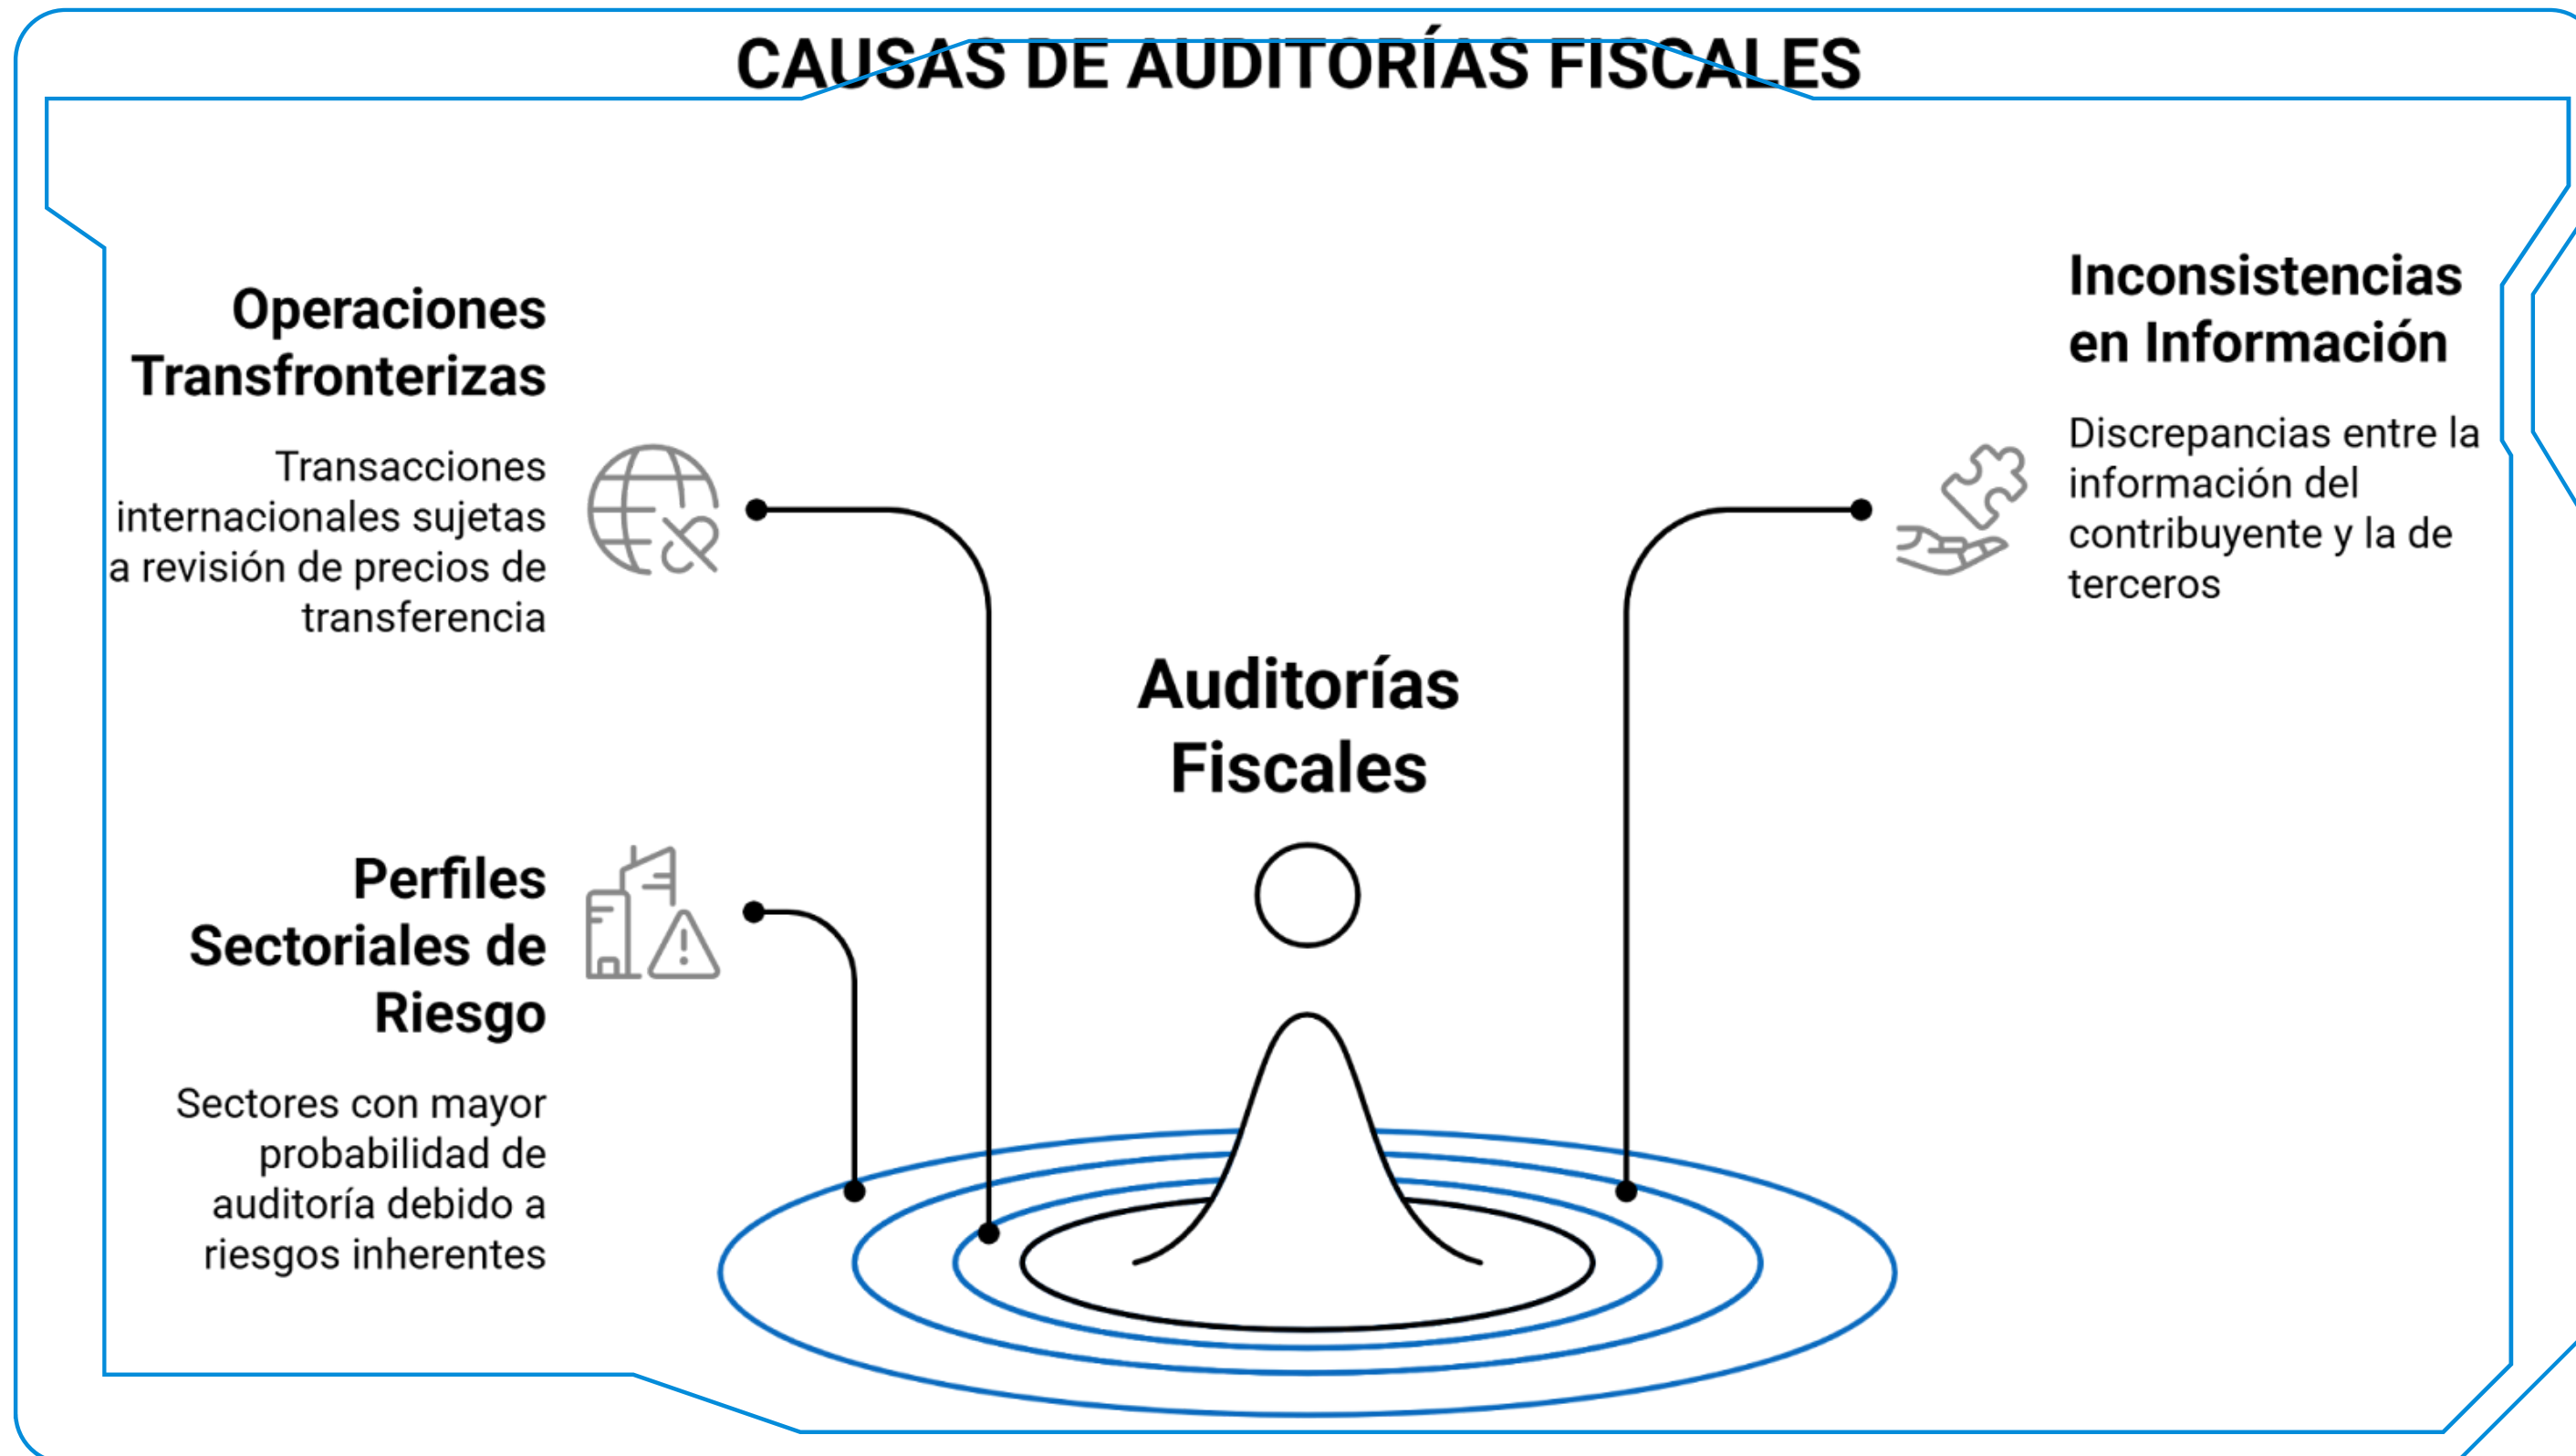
CAUSAS DE AUDITORÍAS FISCALES

Operaciones Transfronterizas

Transacciones internacionales sujetas a revisión de precios de transferencia

Inconsistencias en Información

Discrepancias entre la información del contribuyente y la de terceros

Auditorías Fiscales

Perfiles Sectoriales de Riesgo

Sectores con mayor probabilidad de auditoría debido a riesgos inherentes